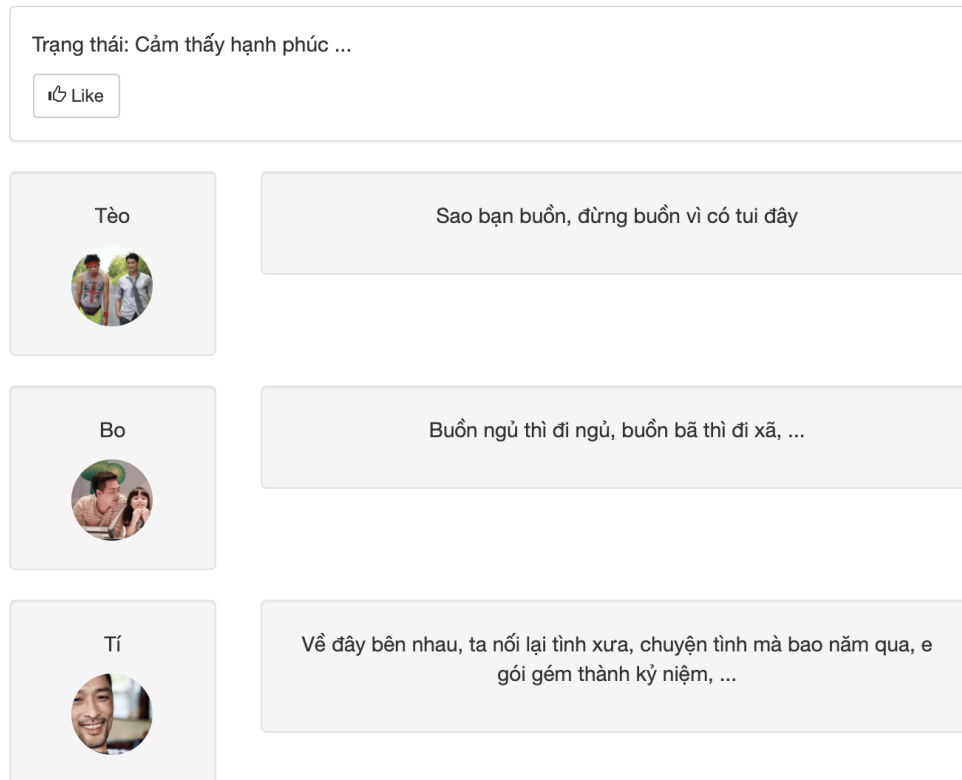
Trạng thái: Cảm thấy hạnh phúc ...

Like

Tèo

Sao bạn buồn, đừng buồn vì có tui đây

Bo

Buồn ngủ thì đi ngủ, buồn bã thì đi xã, ...

Tí

Về đây bên nhau, ta nối lại tình xưa, chuyện tình mà bao năm qua, e gói gém thành kỷ niệm, ...